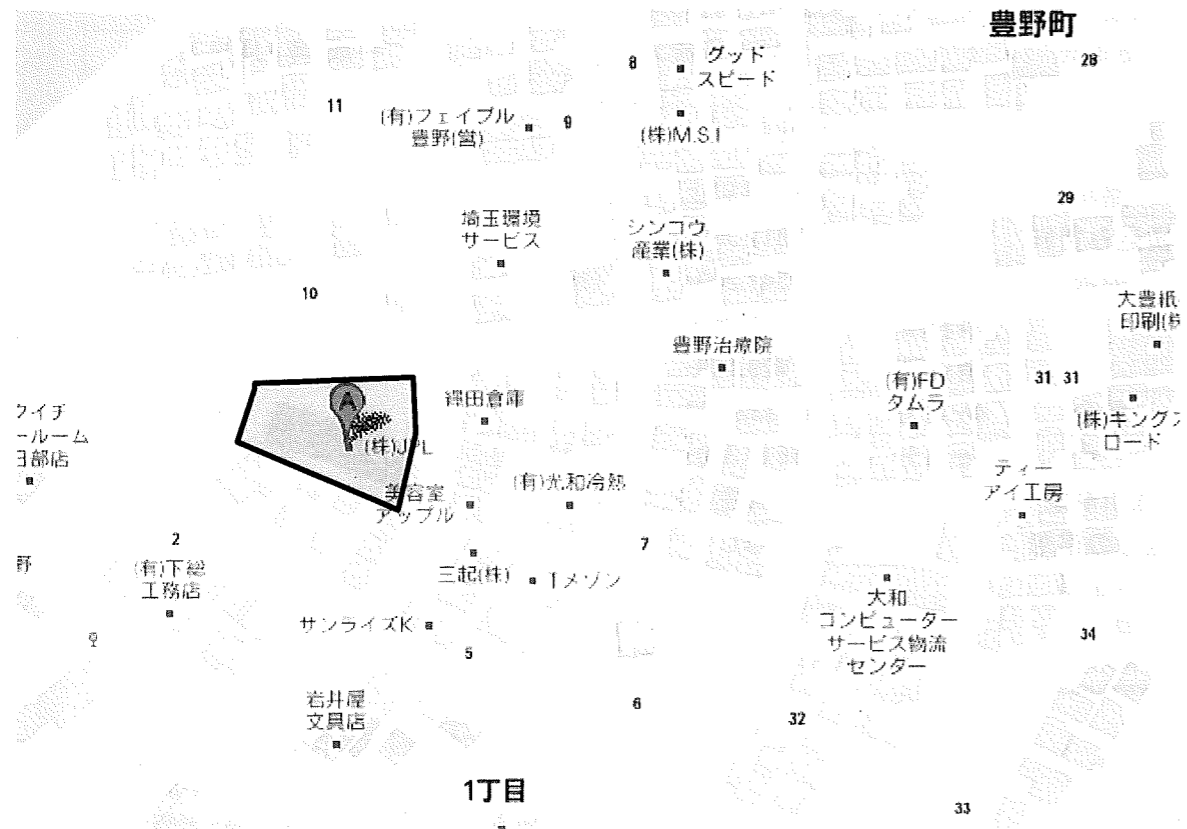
豊野町
8
グッド
スピード
28
11
(有)フェイブル
豊野(営)
9
(株)M.S.I
29
埼玉環境
サービス
シンコウ
産業(株)
10
大豊紙
印刷(株
豊野治療院
(有)FD
タムラ
31 31
ワイチ
ールーム
日部店
A
梅田倉庫
(株)JPL
(株)キング
ロード
ティー
アイ工房
美容室
アップル
(有)光和冷熱
7
2
野
(有)下総
工務店
三起(株)
Tメゾン
大和
コンピューター
サービス物流
センター
サンライズK
34
5
岩井屋
文具店
6
32
1丁目
33